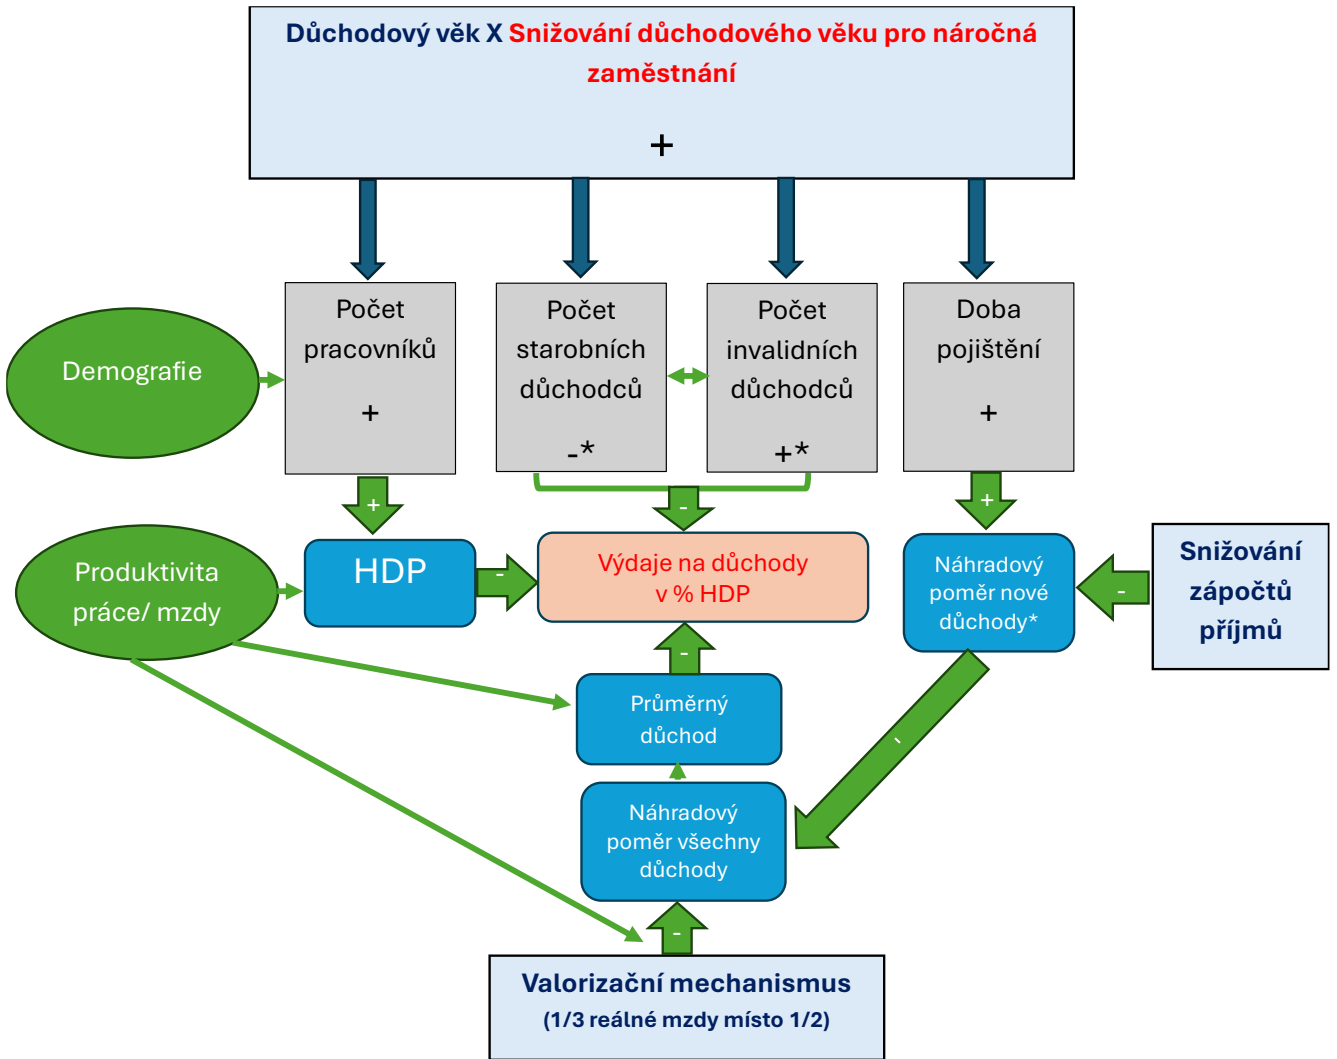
Důchodový věk X Snižování důchodového věku pro náročná zaměstnání

+

Demografie

Počet pracovníků

+

Počet starobních důchodců

-*

Počet invalidních důchodců

+*

Doba pojištění

+

+

-

+

Produktivita práce/ mzdy

HDP

-

Výdaje na důchody v % HDP

Náhradový poměr nové důchody*

-

Snižování zápočtů příjmů

-

Průměrný důchod

-

Náhradový poměr všechny důchody

-

Valorizační mechanismus

(1/3 reálné mzdy místo 1/2)